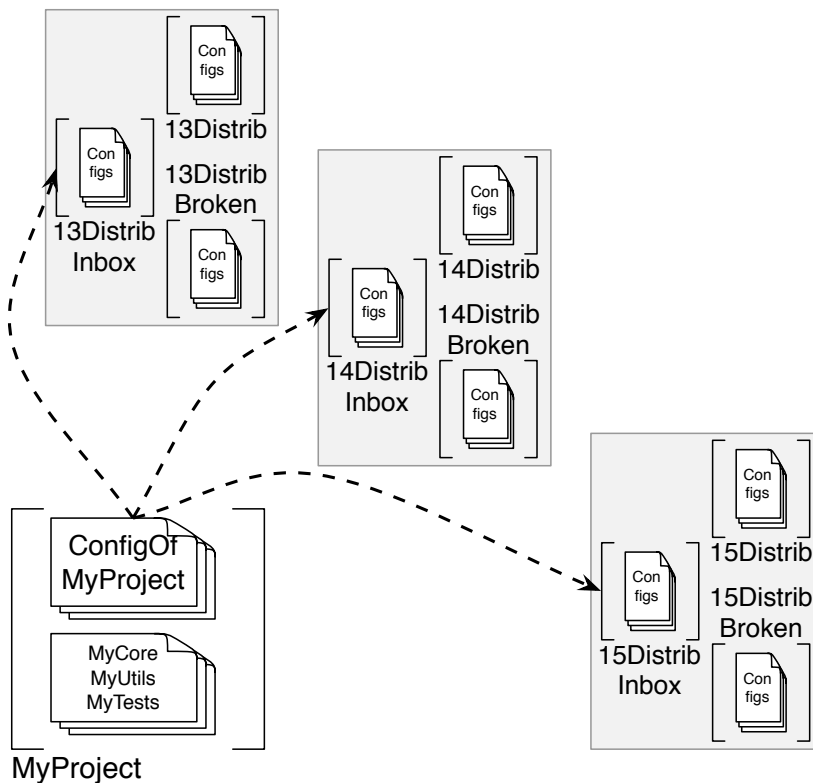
Con figs
13Distrib
Con figs
13Distrib Inbox
13Distrib Broken
Con figs

Con figs
14Distrib
Con figs
14Distrib Inbox
14Distrib Broken
Con figs

ConfigOf MyProject
MyCore MyUtils MyTests
MyProject

Con figs
15Distrib
Con figs
15Distrib Inbox
15Distrib Broken
Con figs